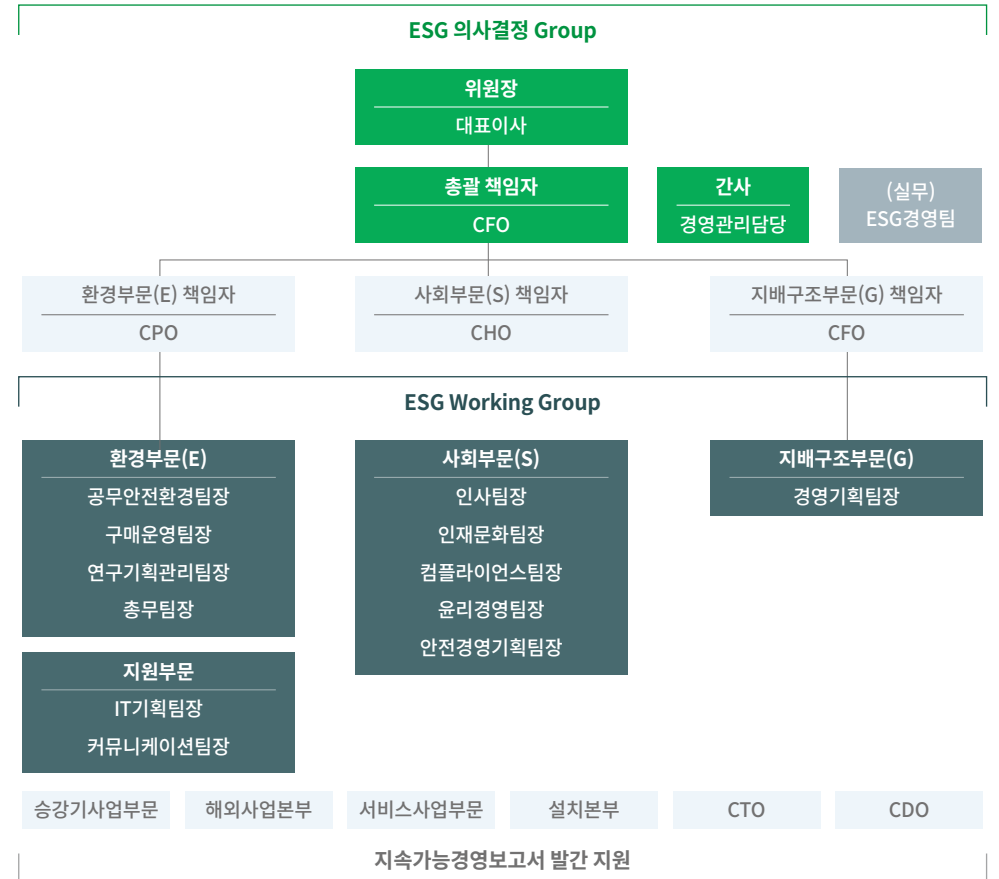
ESG 의사결정 Group

위원장
대표이사

총괄 책임자
CFO

간사
경영관리담당

(실무)
ESG경영팀

환경부문(E) 책임자
CPO

사회부문(S) 책임자
CHO

지배구조부문(G) 책임자
CFO

ESG Working Group

환경부문(E)
공무안전환경팀장
구매운영팀장
연구기획관리팀장
총무팀장

지원부문
IT기획팀장
커뮤니케이션팀장

사회부문(S)
인사팀장
인재문화팀장
컴플라이언스팀장
윤리경영팀장
안전경영기획팀장

지배구조부문(G)
경영기획팀장

승강기사업부문
해외사업본부
서비스사업부문
설치본부
CTO
CDO

지속가능경영보고서 발간 지원